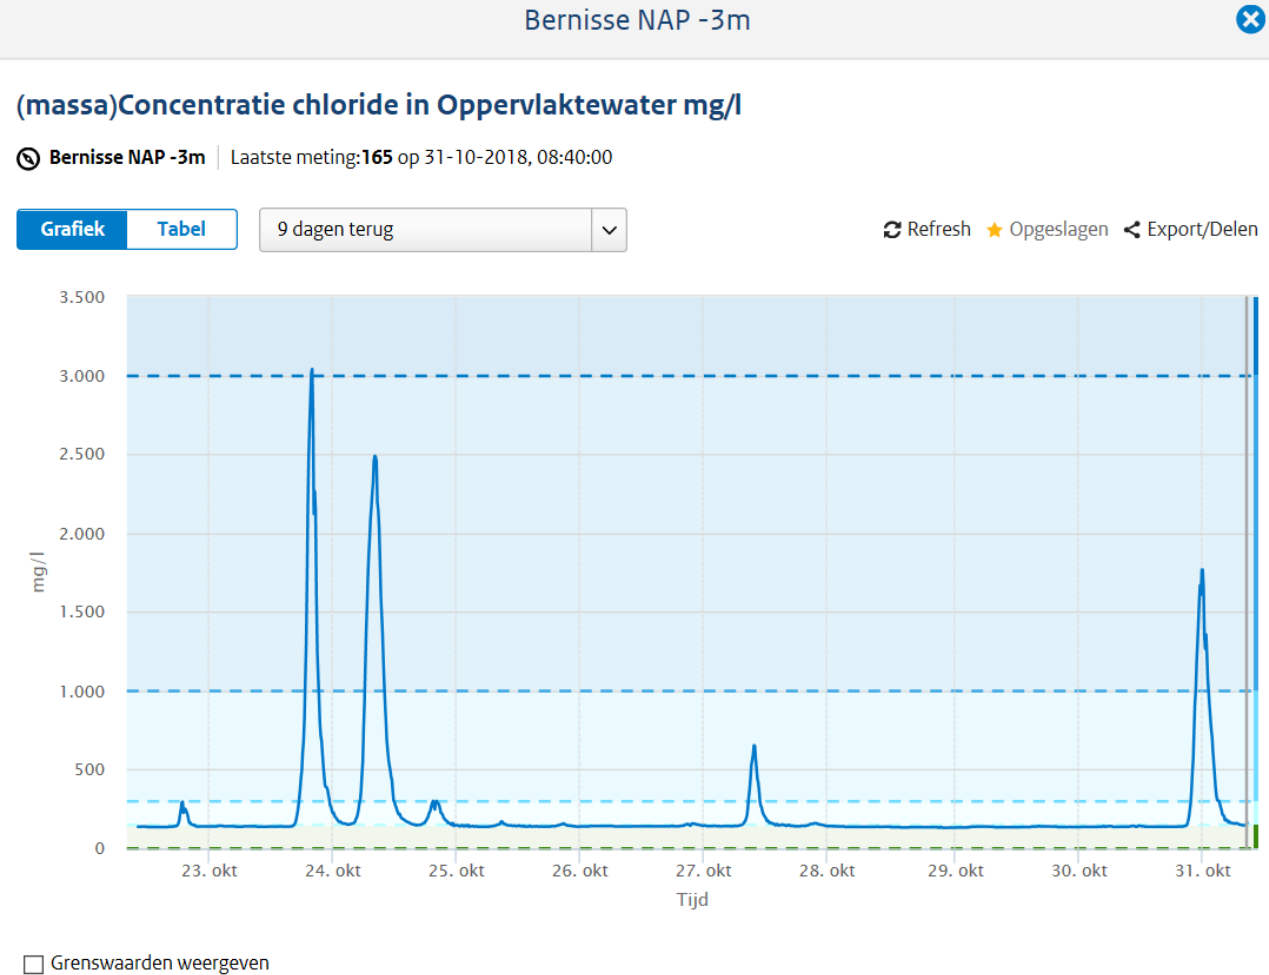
Bernisse NAP -3m

(massa)Concentratie chloride in Oppervlaktewater mg/l

Bernisse NAP -3m | Laatste meting:**165** op 31-10-2018, 08:40:00

Grafiek Tabel

9 dagen terug

Refresh Opgeslagen Export/Delen

3.500
3.000
2.500
2.000
1.500
1.000
500
0

mg/l

23. okt 24. okt 25. okt 26. okt 27. okt 28. okt 29. okt 30. okt 31. okt

Tijd

Grenswaarden weergeven